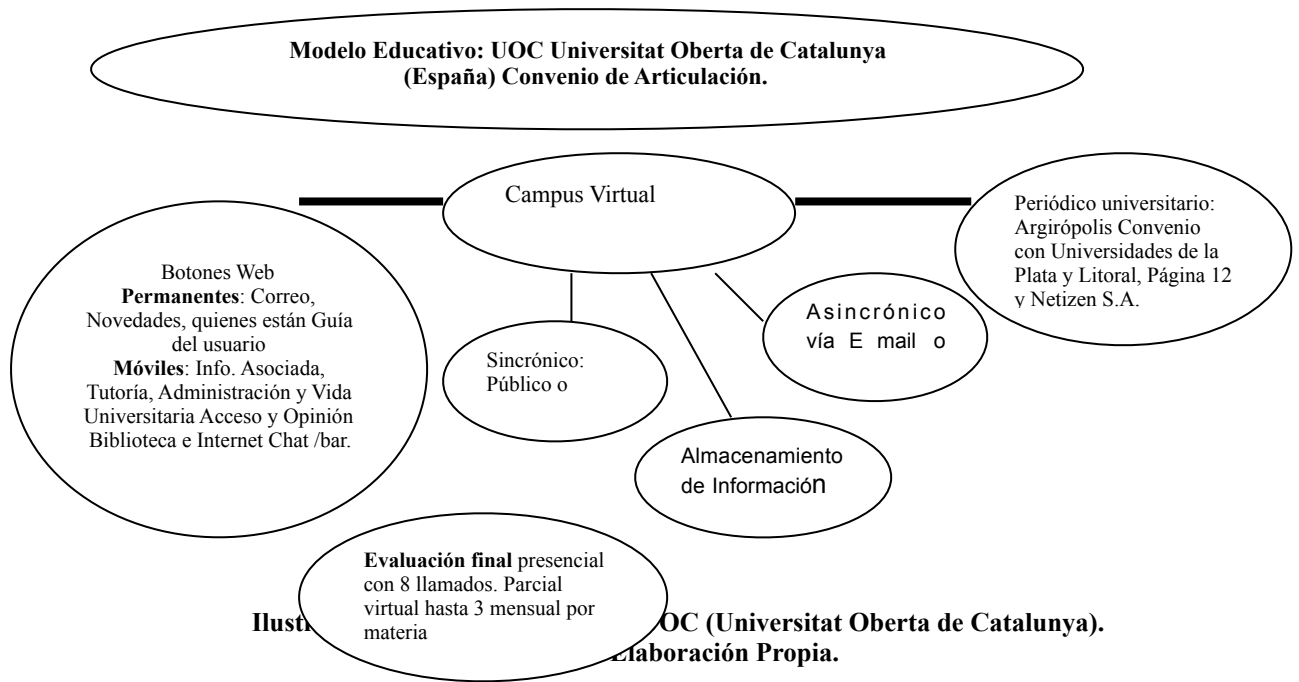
Modelo Educativo: UOC Universitat Oberta de Catalunya (España) Convenio de Articulación.

Campus Virtual

Periódico universitario: Argirópolis Convenio con Universidades de la Plata y Litoral, Página 12 y Netizen S.A.

Botones Web
**Permanentes**: Correo, Novedades, quienes están Guía del usuario
**Móviles**: Info. Asociada, Tutoría, Administración y Vida Universitaria Acceso y Opinión Biblioteca e Internet Chat /bar.

Asincrónico vía E mail o

Sincrónico: Público o

Almacenamiento de Información

**Evaluación final** presencial con 8 llamados. Parcial virtual hasta 3 mensual por materia

Ilust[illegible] UOC (Universitat Oberta de Catalunya). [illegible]Elaboración Propia.